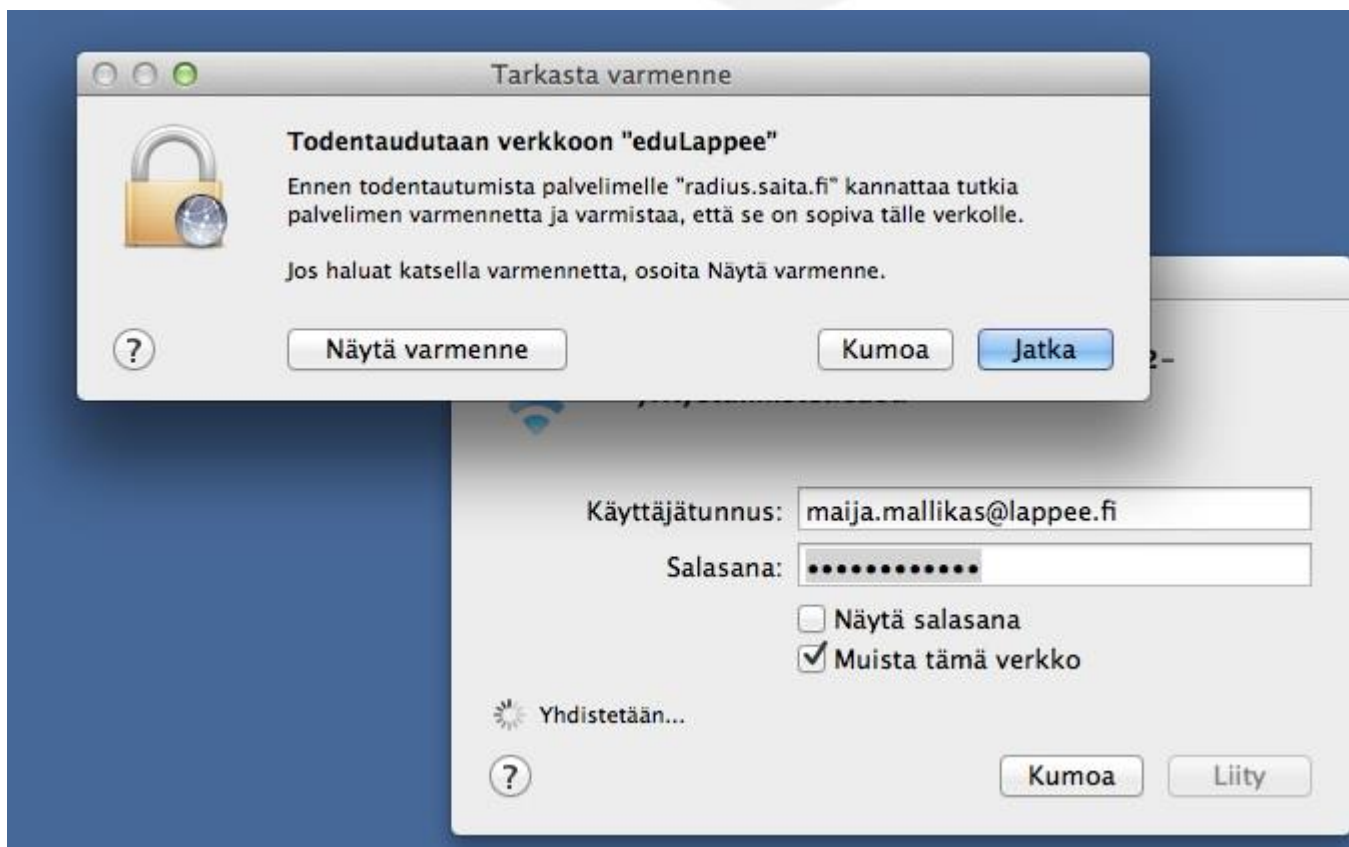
Tarkasta varmenne

Todentaudutaan verkkoon "eduLappee"

Ennen todentautumista palvelimelle "radius.saita.fi" kannattaa tutkia palvelimen varmennetta ja varmistaa, että se on sopiva tälle verkolle.

Jos haluat katsella varmennetta, osoita Näytä varmenne.

?

Näytä varmenne

Kumoa

Jatka

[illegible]

Käyttäjätunnus: maija.mallikas@lappee.fi

Salasana: ••••••••••••

Näytä salasana

Muista tämä verkko

Yhdistetään...

?

Kumoa

Liity